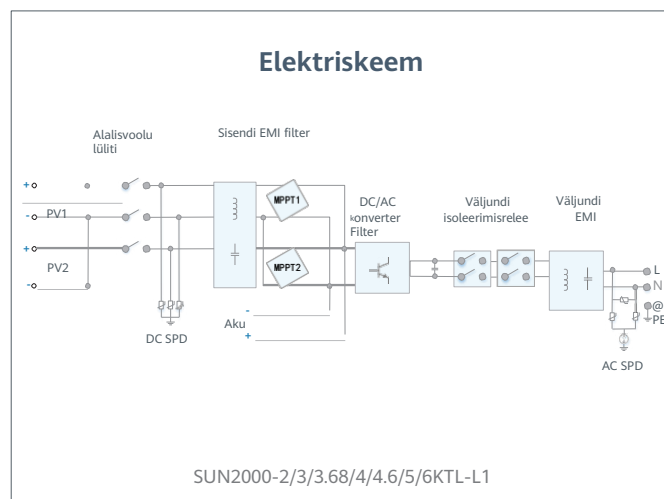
Elektriskeem

Alalisvoolu lüliti

Sisendi EMI filter

+
-
PV1
+
PV2
-

MPPT1
MPPT2

DC/AC converter

Filter

Väljundi isoleerimisrelee

Väljundi EMI

L
N
PE

DC SPD

Aku
-
+

AC SPD

SUN2000-2/3/3.68/4/4.6/5/6KTL-L1